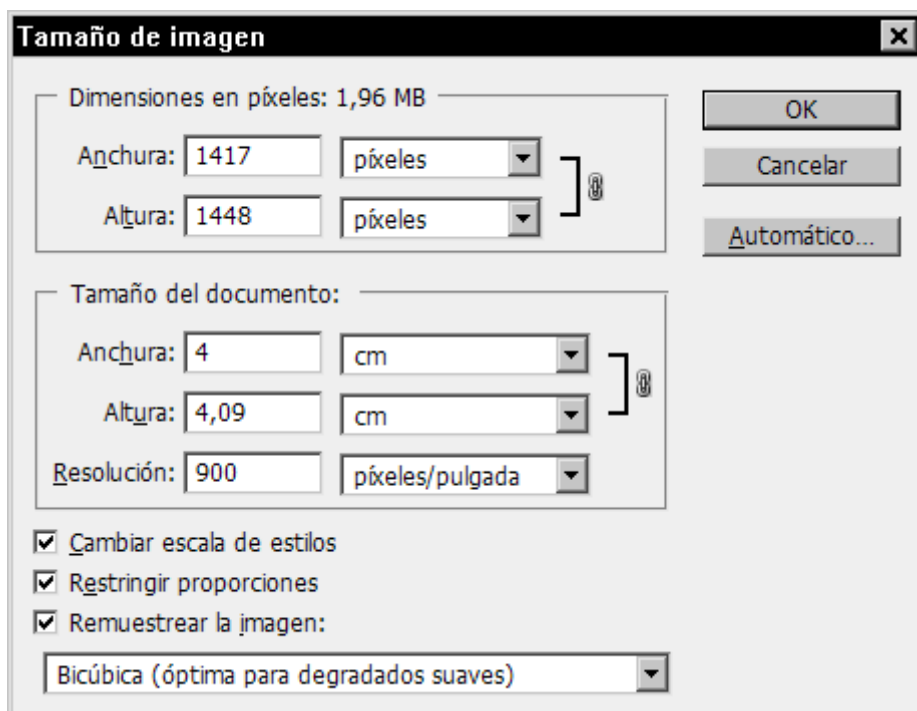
Tamaño de imagen

Dimensiones en píxeles: 1,96 MB

Anchura: 1417 píxeles

Altura: 1448 píxeles

OK

Cancelar

Automático...

Tamaño del documento:

Anchura: 4 cm

Altura: 4,09 cm

Resolución: 900 píxeles/pulgada

☑ Cambiar escala de estilos

☑ Restringir proporciones

☑ Remuestrear la imagen:

Bicúbica (óptima para degradados suaves)